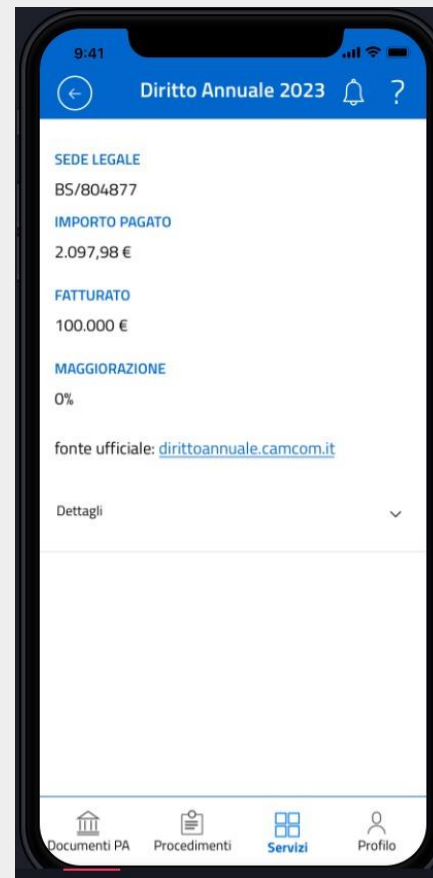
9:41

Diritto Annuale 2023 ?

SEDE LEGALE
BS/804877
IMPORTO PAGATO
2.097,98 €

FATTURATO
100.000 €

MAGGIORAZIONE
0%

fonte ufficiale: dirittoannuale.camcom.it

Dettagli

Documenti PA Procedimenti Servizi Profilo